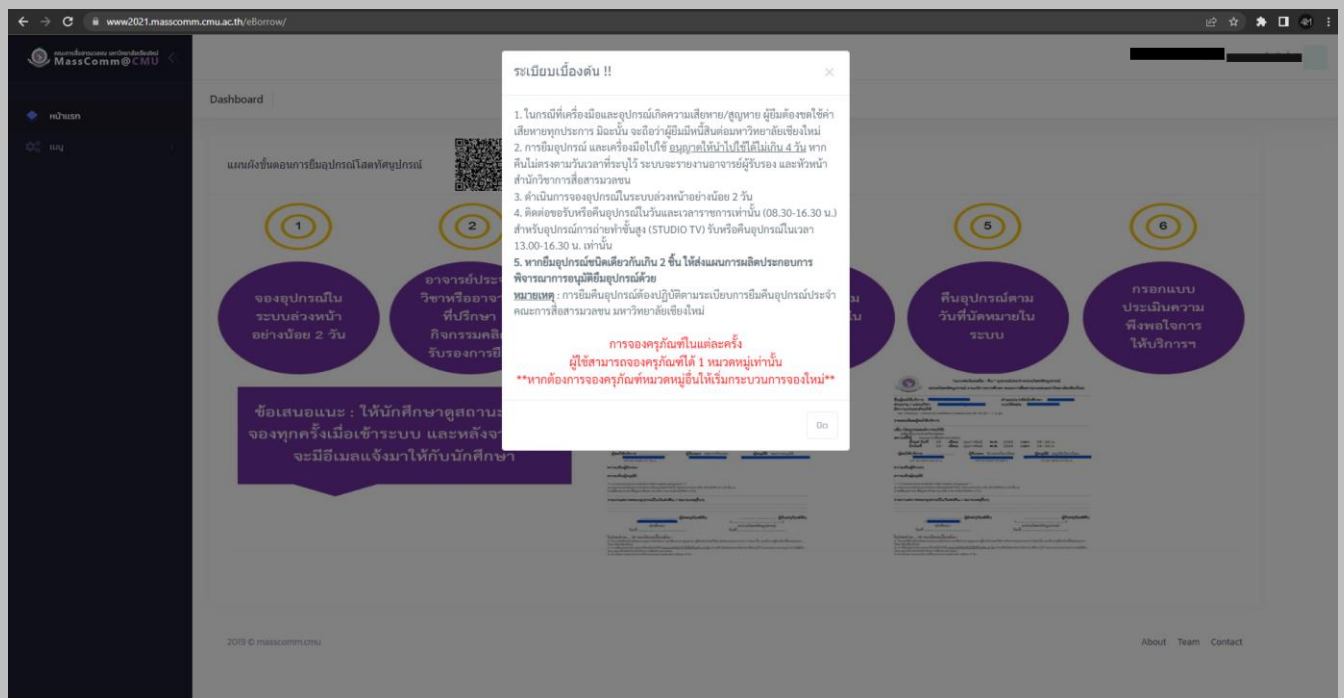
www2021.masscomm.cmu.ac.th/eBorrow/

MassComm@CMU

หน้าแรก

เมนู

Dashboard

แผนผังขั้นตอนการยืมอุปกรณ์โสตทัศนูปกรณ์

1

2

จองอุปกรณ์ในระบบล่วงหน้าอย่างน้อย 2 วัน

อาจารย์ประจำวิชาหรืออาจารย์ที่ปรึกษากิจกรรมคลิกรับรองการยืม

5

คืนอุปกรณ์ตามวันที่นัดหมายในระบบ

6

กรอกแบบประเมินความพึงพอใจการให้บริการฯ

ข้อเสนอแนะ : ให้นักศึกษาดูสถานะการจองทุกครั้งเมื่อเข้าระบบ และหลังจาก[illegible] จะมีอีเมลแจ้งมาให้กับนักศึกษา

ระเบียบเบื้องต้น !!

×

1. ในกรณีที่เครื่องมือและอุปกรณ์เกิดความเสียหาย/สูญหาย ผู้ยืมต้องชดใช้ค่าเสียหายทุกประการ มิฉะนั้น จะถือว่าผู้ยืมมีหนี้สินต่อมหาวิทยาลัยเชียงใหม่
2. การยืมอุปกรณ์ และเครื่องมือไปใช้ อนุญาตให้นำไปใช้ได้ไม่เกิน 4 วัน หากคืนไม่ตรงตามวันเวลาที่ระบุไว้ ระบบจะรายงานอาจารย์ผู้รับรอง และหัวหน้าสำนักวิชาการสื่อสารมวลชน
3. ดำเนินการจองอุปกรณ์ในระบบล่วงหน้าอย่างน้อย 2 วัน
4. ติดต่อขอรับหรือคืนอุปกรณ์ในวันและเวลาราชการเท่านั้น (08.30-16.30 น.) สำหรับอุปกรณ์การถ่ายทำชั้นสูง (STUDIO TV) รับหรือคืนอุปกรณ์ในเวลา 13.00-16.30 น. เท่านั้น
5. หากยืมอุปกรณ์ชนิดเดียวกันเกิน 2 ชิ้น ให้ส่งแผนการผลิตประกอบการพิจารณาการอนุมัติยืมอุปกรณ์ด้วย
หมายเหตุ : การยืมคืนอุปกรณ์ต้องปฏิบัติตามระเบียบการยืมคืนอุปกรณ์ประจำคณะการสื่อสารมวลชน มหาวิทยาลัยเชียงใหม่

การจองครุภัณฑ์ในแต่ละครั้ง
ผู้ใช้สามารถจองครุภัณฑ์ได้ 1 หมวดหมู่เท่านั้น
**หากต้องการจองครุภัณฑ์หมวดหมู่อื่นให้เริ่มกระบวนการจองใหม่**

ปิด

2019 © masscomm.cmu

About Team Contact